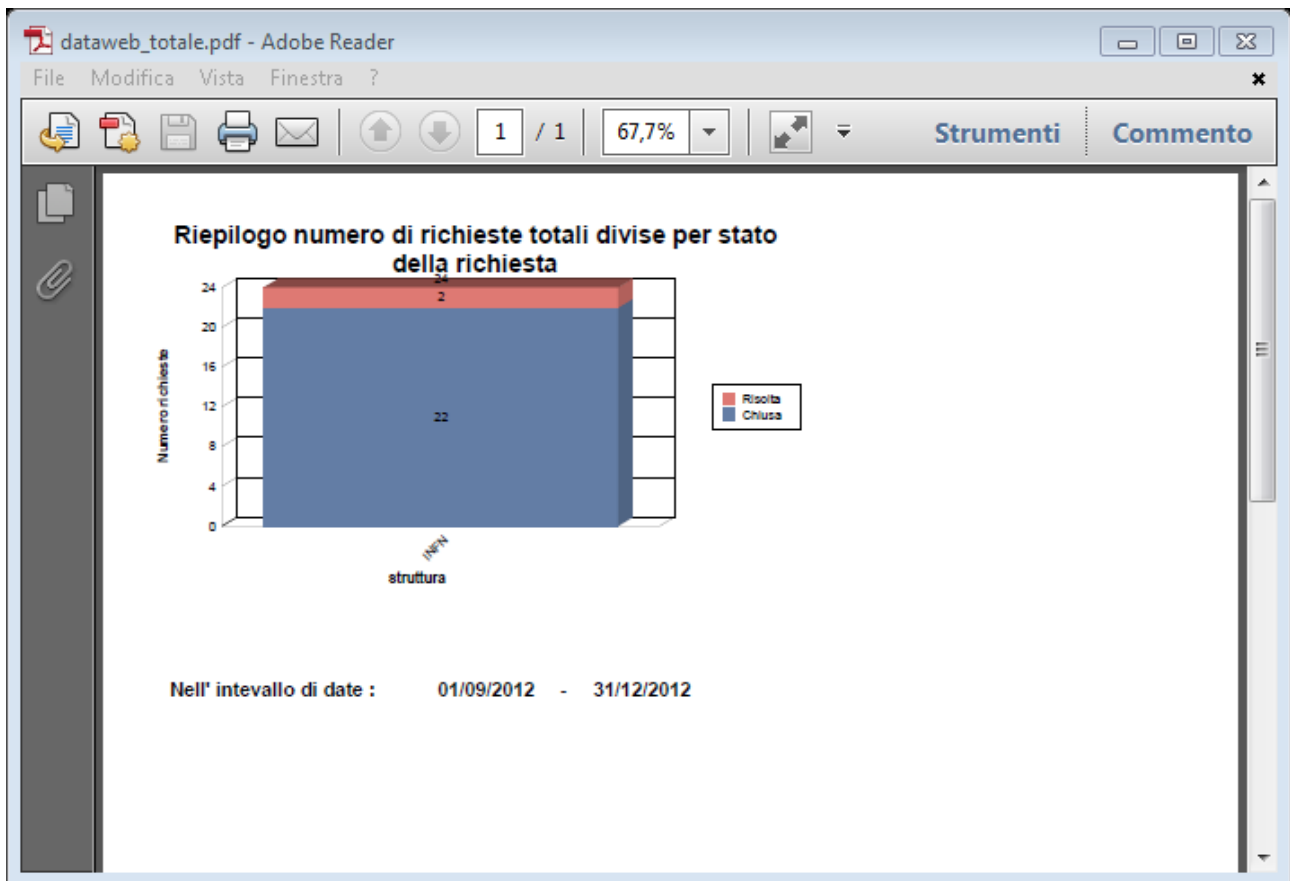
dataweb_totale.pdf - Adobe Reader

File Modifica Vista Finestra ?

1 / 1 67,7% Strumenti Commento

Riepilogo numero di richieste totali divise per stato della richiesta

Numero richieste

24
20
16
12
8
4
0

24
2
22

INFN

struttura

Risolta
Chiusa

Nell' intevallo di date : 01/09/2012 - 31/12/2012